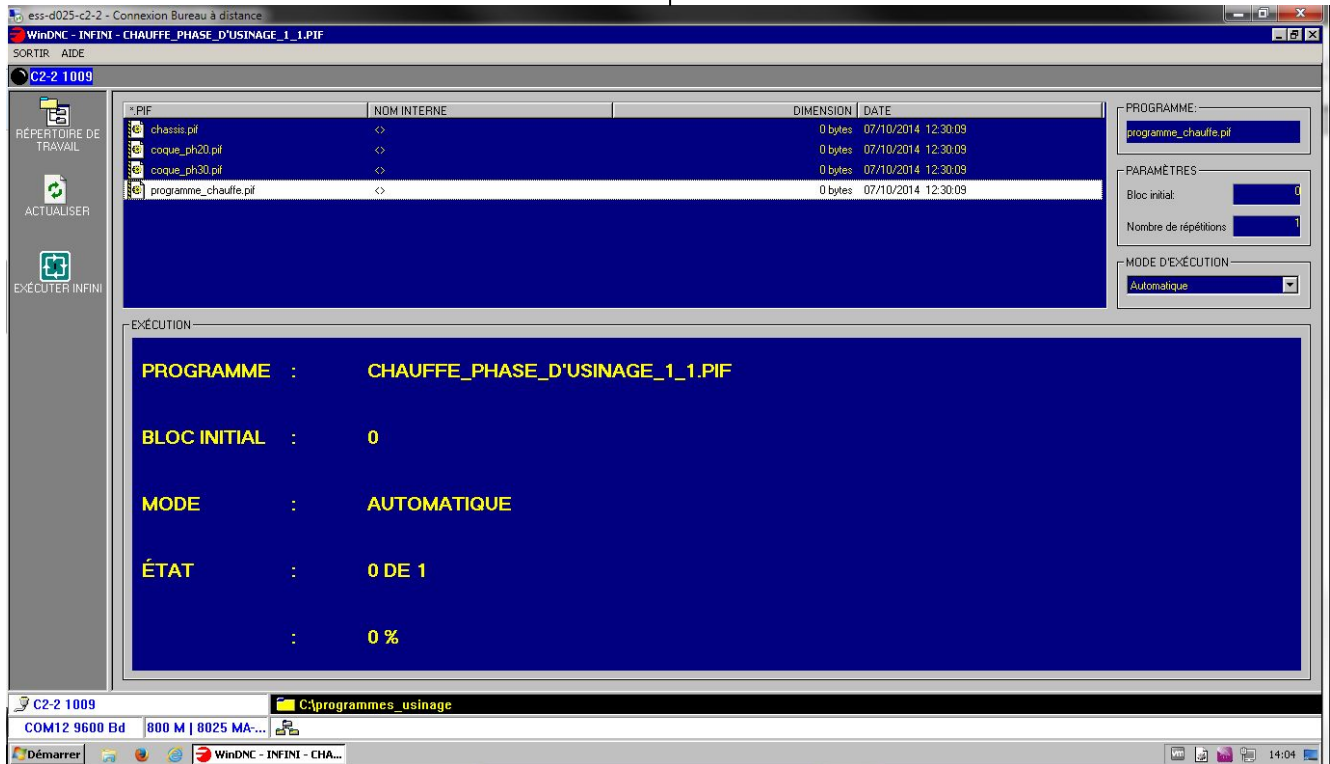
ess-d025-c2-2 - Connexion Bureau à distance
WinDNC - INFINI - CHAUFFE_PHASE_D'USINAGE_1_1.PIF
SORTIR AIDE
C2-2 1009

RÉPERTOIRE DE TRAVAIL
ACTUALISER
EXÉCUTER INFINI

| *.PIF | NOM INTERNE | DIMENSION | DATE |
|---|---|---|---|
| chassis.pif | <> | 0 bytes | 07/10/2014 12:30:09 |
| coque_ph20.pif | <> | 0 bytes | 07/10/2014 12:30:09 |
| coque_ph30.pif | <> | 0 bytes | 07/10/2014 12:30:09 |
| programme_chauffe.pif | <> | 0 bytes | 07/10/2014 12:30:09 |

PROGRAMME:
programme_chauffe.pif
PARAMÈTRES
Bloc initial: 0
Nombre de répétitions 1
MODE D'EXÉCUTION
Automatique

EXÉCUTION
PROGRAMME : CHAUFFE_PHASE_D'USINAGE_1_1.PIF
BLOC INITIAL : 0
MODE : AUTOMATIQUE
ÉTAT : 0 DE 1
: 0 %

C2-2 1009
C:\programmes_usinage
COM12 9600 Bd
800 M | 8025 MA-...
Démarrer
WinDNC - INFINI - CHA...
14:04